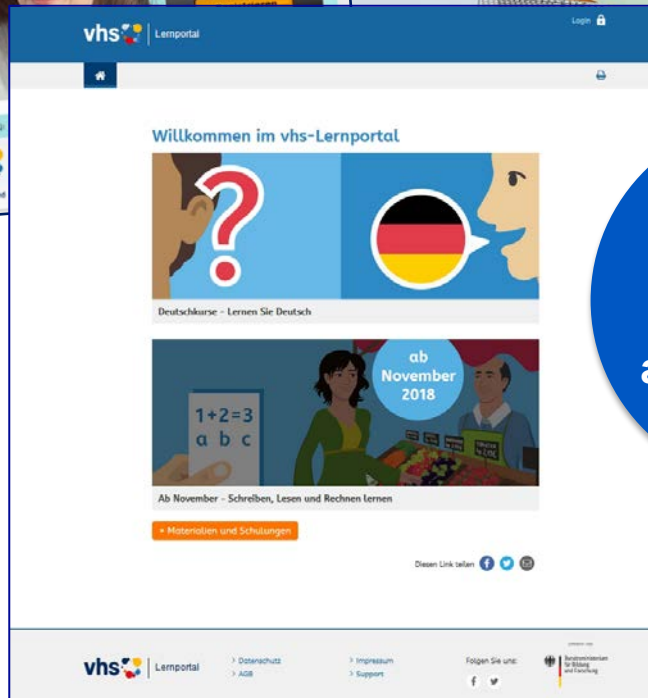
vhs | Lernportal

Login

Willkommen im vhs-Lernportal

Deutschkurse - Lernen Sie Deutsch

ab November 2018

1+2=3
a b c

Ab November - Schreiben, Lesen und Rechnen lernen

+ Materialien und Schulungen

Diesen Link teilen

vhs | Lernportal

> Datenschutz
> AGB

> Impressum
> Support

Folgen Sie uns:

Bundesministerium für Bildung und Forschung

a